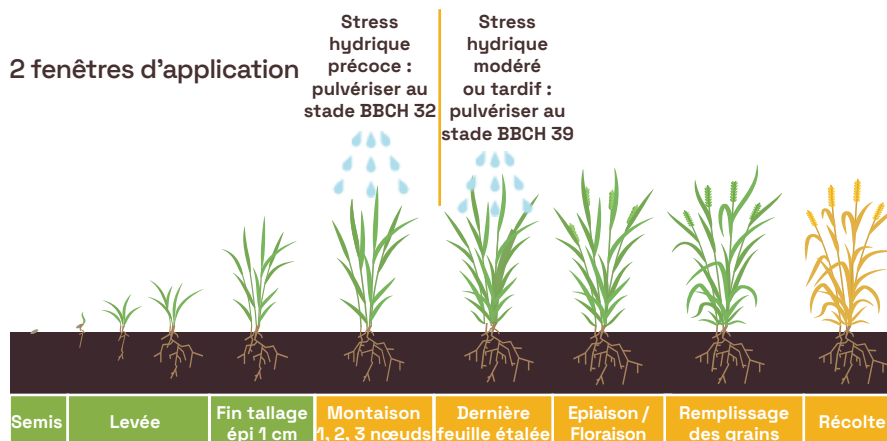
2 fenêtres d'application

Stress hydrique précoce : pulvériser au stade BBCH 32

Stress hydrique modéré ou tardif : pulvériser au stade BBCH 39

Semis

Levée

Fin tallage épi 1 cm

Montaison 1, 2, 3 nœuds

Dernière feuille étalée

Epiaison / Floraison

Remplissage des grains

Récolte